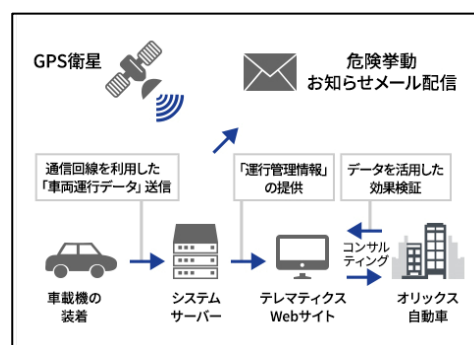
GPS衛星

危険挙動
お知らせメール配信

通信回線を利用した
「車両運行データ」送信

「運行管理情報」
の提供

データを活用した
効果検証

コンサル
ティング

車載機の
装着

システム
サーバー

テレマティクス
Webサイト

オリックス
自動車